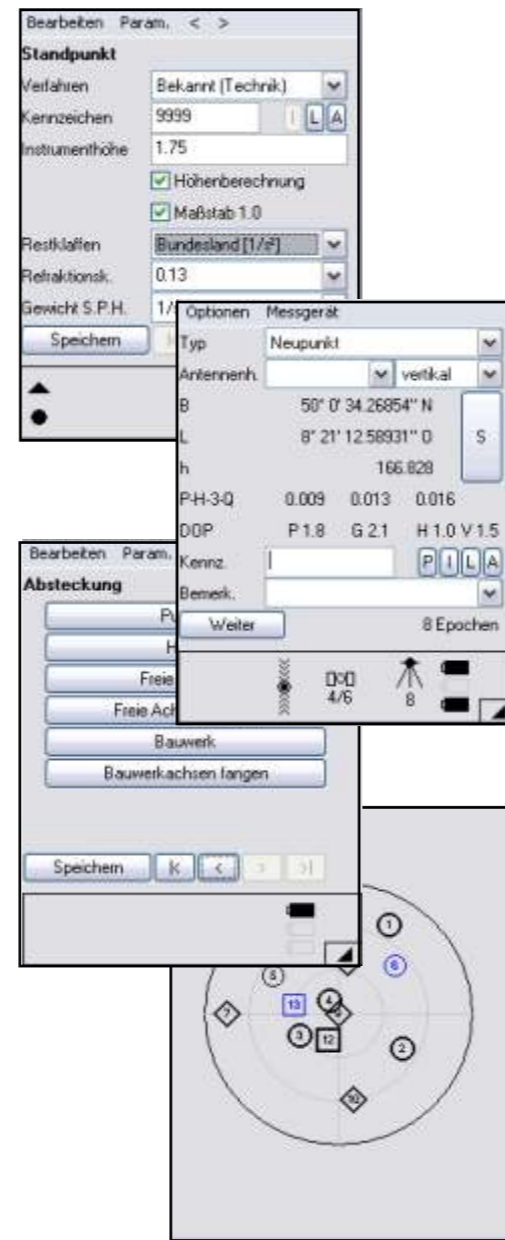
Bearbeiten Param. < >

Standpunkt

Verfahren Bekannt (Technik)

Kennzeichen 9999 I L A

Instrumenthöhe 1.75

Höhenberechnung

Maßstab 1.0

Restklaffen Bundesland [1/r²]

Refraktionsk. 0.13

Gewicht S.P.H. 1/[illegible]

Speichern

Optionen Messgerät

Typ Neupunkt

Antennenh. vertikal

B 50° 0' 34.26854'' N

L 8° 21' 12.58931'' O

h 166.828

S

P-H-3-Q 0.009 0.013 0.016

DOP P 1.8 G 2.1 H 1.0 V 1.5

Kennz. P I L A

Bemerk.

Weiter 8 Epochen

4/6 8

Bearbeiten Param.

Absteckung

Pu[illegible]

H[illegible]

Freie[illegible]

Freie Ach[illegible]

Bauwerk

Bauwerkachsen fangen

Speichern |< < > >|

1 6 5 13 4 7 9 3 12 2 10